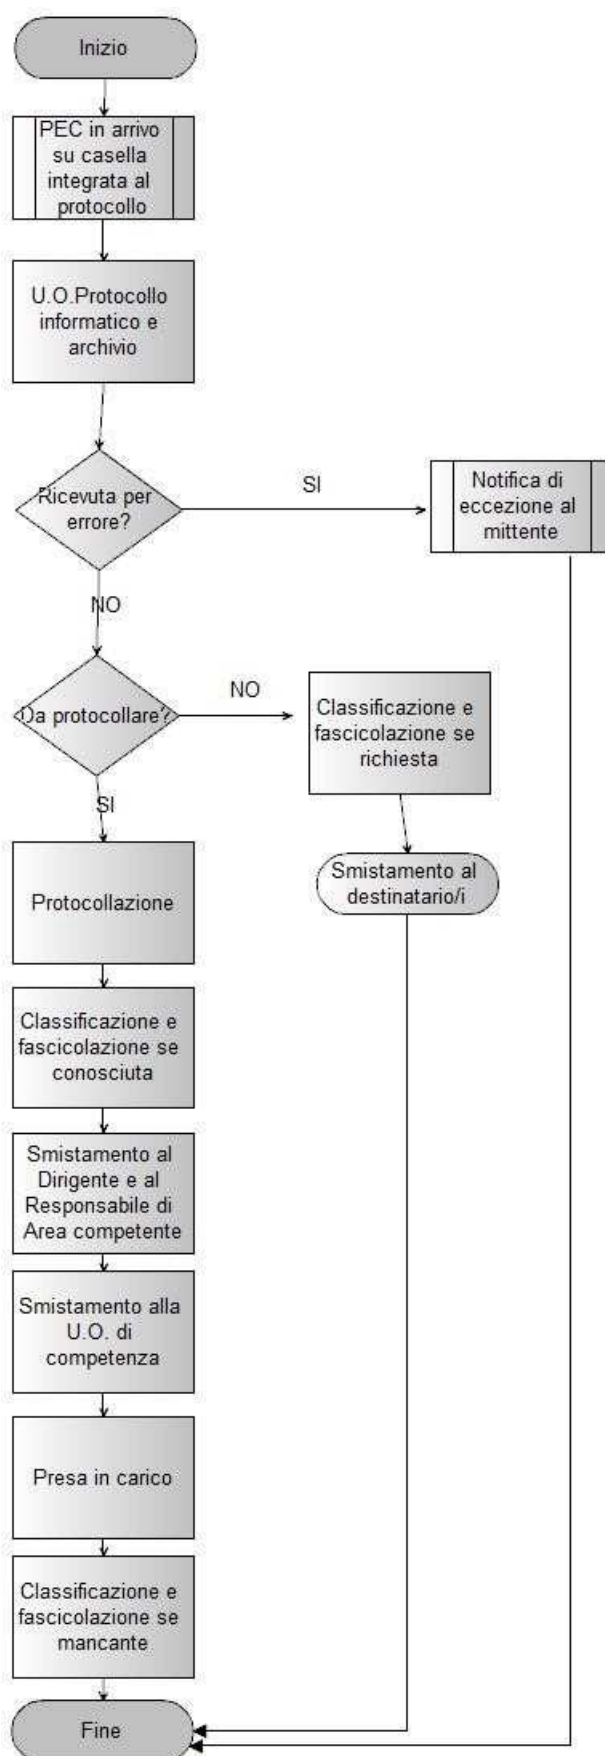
Inizio

PEC in arrivo su casella integrata al protocollo

U.O.Protocollo informatico e archivio

Ricevuta per errore?

SI

Notifica di eccezione al mittente

NO

Da protocollare?

NO

Classificazione e fascicolazione se richiesta

SI

Smistamento al destinatario/i

Protocollazione

Classificazione e fascicolazione se conosciuta

Smistamento al Dirigente e al Responsabile di Area competente

Smistamento alla U.O. di competenza

Presa in carico

Classificazione e fascicolazione se mancante

Fine